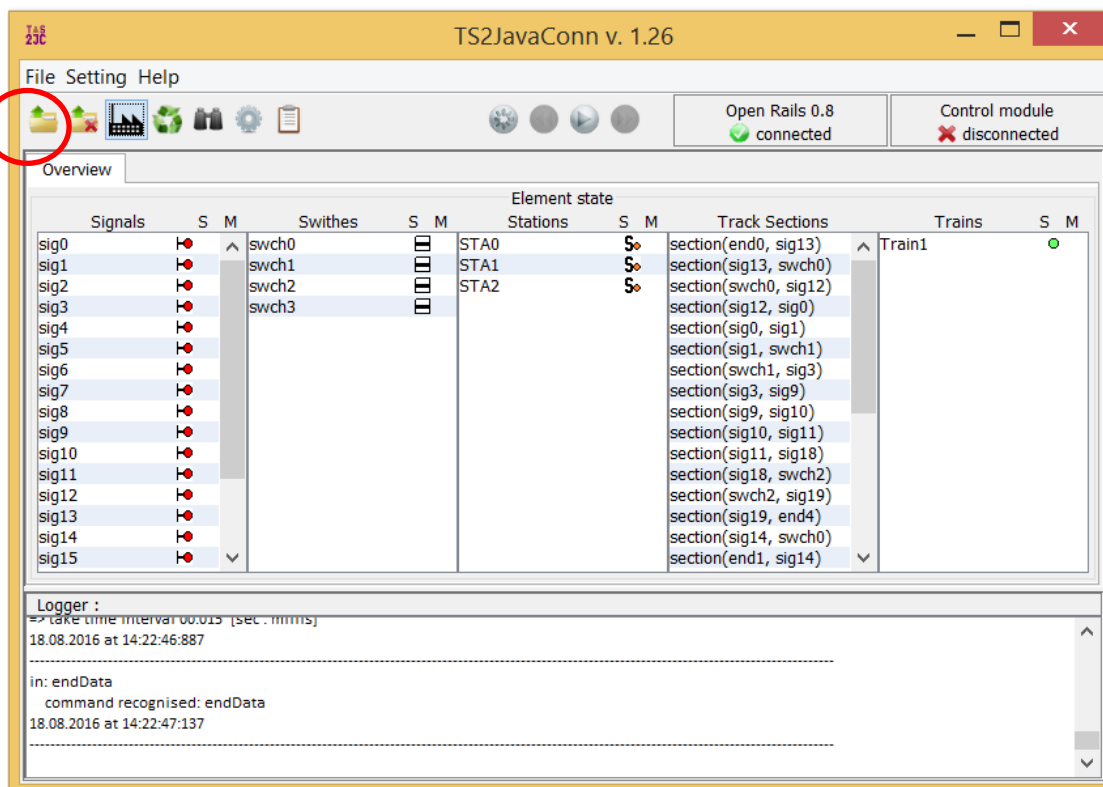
TS2JavaConn v. 1.26

File Setting Help

Open Rails 0.8
connected

Control module
disconnected

Overview

Element state

| Signals | S | M |
|---|---|---|
| sig0 | | |
| sig1 | | |
| sig2 | | |
| sig3 | | |
| sig4 | | |
| sig5 | | |
| sig6 | | |
| sig7 | | |
| sig8 | | |
| sig9 | | |
| sig10 | | |
| sig11 | | |
| sig12 | | |
| sig13 | | |
| sig14 | | |
| sig15 | | |

| Swithes | S | M |
|---|---|---|
| swch0 | | |
| swch1 | | |
| swch2 | | |
| swch3 | | |

| Stations | S | M |
|---|---|---|
| STA0 | S | |
| STA1 | S | |
| STA2 | S | |

| Track Sections |
|---|
| section(end0, sig13) |
| section(sig13, swch0) |
| section(swch0, sig12) |
| section(sig12, sig0) |
| section(sig0, sig1) |
| section(sig1, swch1) |
| section(swch1, sig3) |
| section(sig3, sig9) |
| section(sig9, sig10) |
| section(sig10, sig11) |
| section(sig11, sig18) |
| section(sig18, swch2) |
| section(swch2, sig19) |
| section(sig19, end4) |
| section(sig14, swch0) |
| section(end1, sig14) |

| Trains | S | M |
|---|---|---|
| Train1 | | |

Logger :

=> take time interval 00:015 [sec : mms]
18.08.2016 at 14:22:46:887
------------------------------------------------------------
in: endData
command recognised: endData
18.08.2016 at 14:22:47:137
------------------------------------------------------------